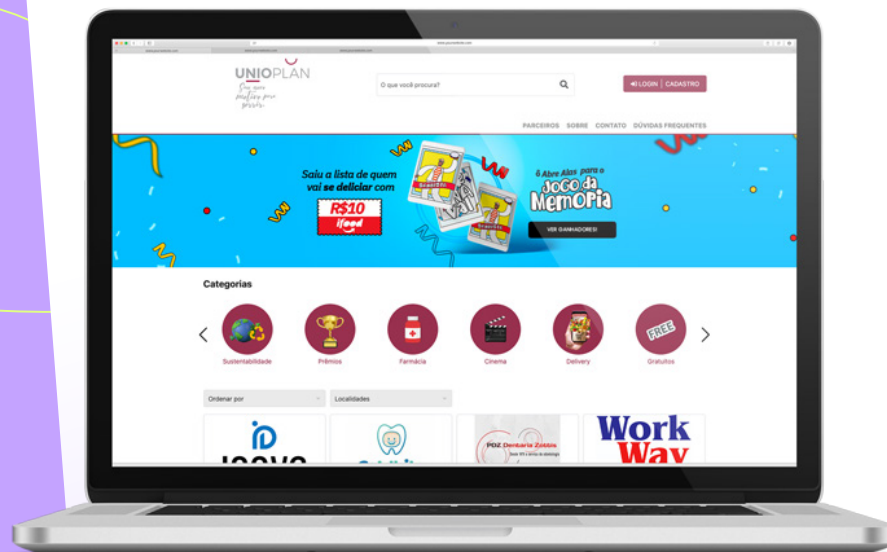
UNIOPLAN

Seu novo parceiro para poupar

O que você procura?

LOGIN | CADASTRO

PARCEIROS SOBRE CONTATO DÚVIDAS FREQUENTES

Saiu a lista de quem vai se deliciar com

R$10 ifood

O Abre Alas para o Jogo da Memória

VER GANHADORES!

Categorias

Sustentabilidade

Prêmios

Farmácia

Cinema

Delivery

Gratuitos

Ordenar por

Localidades

PDZ Dentaria Zottis

Work Way